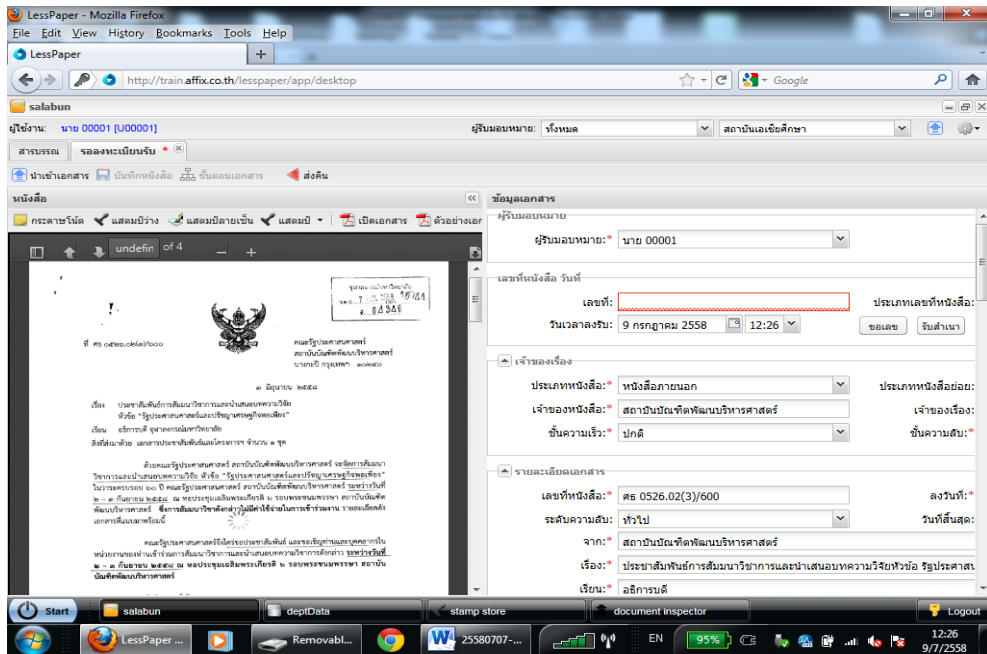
LessPaper - Mozilla Firefox
File Edit View History Bookmarks Tools Help
LessPaper
http://train.affix.co.th/lesspaper/app/desktop
Google
salabun
ผู้ใช้งาน: นาย 00001 [U00001]
ผู้รับมอบหมาย: ทั้งหมด
สถาบันเอเชียศึกษา
สารบรรณ
รอลงทะเบียนรับ *
นำเข้าเอกสาร
บันทึกหนังสือ
ขั้นตอนเอกสาร
ส่งคืน
หนังสือ
กระดาษโน้ต
แสดงบีว่าง
แสดงปิดลายเซ็น
แสดงบี
เปิดเอกสาร
ตัวอย่างเอ
undefin of 4
ที่ ศธ ๐๕๒๖.๐๒(๓)/๖๐๐
คณะรัฐประศาสนศาสตร์
สถาบันบัณฑิตพัฒนบริหารศาสตร์
บางกะปิ กรุงเทพฯ ๑๐๒๔๐
๓ มิถุนายน ๒๕๕๘
เรื่อง ประชาสัมพันธ์การสัมมนาวิชาการและนำเสนอบทความวิจัย หัวข้อ "รัฐประศาสนศาสตร์และปรัชญาเศรษฐกิจพอเพียง"
เรียน อธิการบดี จุฬาลงกรณ์มหาวิทยาลัย
สิ่งที่ส่งมาด้วย เอกสารประชาสัมพันธ์และโครงการ จำนวน ๑ ชุด
ด้วยคณะรัฐประศาสนศาสตร์ สถาบันบัณฑิตพัฒนบริหารศาสตร์ จะจัดการสัมมนาวิชาการและนำเสนอบทความวิจัย หัวข้อ "รัฐประศาสนศาสตร์และปรัชญาเศรษฐกิจพอเพียง" ในวาระครบรอบ ๖๐ ปี คณะรัฐประศาสนศาสตร์ สถาบันบัณฑิตพัฒนบริหารศาสตร์ ระหว่างวันที่ ๒ - ๓ กันยายน ๒๕๕๘ ณ หอประชุมเฉลิมพระเกียรติ ๒ รอบพระชนมพรรษา สถาบันบัณฑิตพัฒนบริหารศาสตร์ ซึ่งการสัมมนาวิชาการดังกล่าวไม่มีค่าใช้จ่ายในการเข้าร่วมงาน รายละเอียดดังเอกสารที่แนบมาพร้อมนี้
คณะรัฐประศาสนศาสตร์จึงใคร่ขอประชาสัมพันธ์ และขอเชิญท่านและบุคลากรในหน่วยงานของท่านเข้าร่วมการสัมมนาวิชาการและนำเสนอบทความวิจัยดังกล่าว ระหว่างวันที่ ๒ - ๓ กันยายน ๒๕๕๘ ณ หอประชุมเฉลิมพระเกียรติ ๒ รอบพระชนมพรรษา สถาบันบัณฑิตพัฒนบริหารศาสตร์
ข้อมูลเอกสาร
ผู้รับมอบหมาย
ผู้รับมอบหมาย:* นาย 00001
เลขที่หนังสือ วันที่
เลขที่:
ประเภทเลขที่หนังสือ:
วันเวลาลงรับ:* 9 กรกฎาคม 2558 12:26
ขอเลข
รับสำเนา
เจ้าของเรื่อง
ประเภทหนังสือ:* หนังสือภายนอก
ประเภทหนังสือย่อย:
เจ้าของหนังสือ:* สถาบันบัณฑิตพัฒนบริหารศาสตร์
เจ้าของเรื่อง:
ชั้นความเร็ว:* ปกติ
ชั้นความลับ:*
รายละเอียดเอกสาร
เลขที่หนังสือ:* ศธ 0526.02(3)/600
ลงวันที่:*
ระดับความลับ:* ทั่วไป
วันที่สิ้นสุด:
จาก:* สถาบันบัณฑิตพัฒนบริหารศาสตร์
เรื่อง:* ประชาสัมพันธ์การสัมมนาวิชาการและนำเสนอบทความวิจัยหัวข้อ รัฐประศาส
เรียน:* อธิการบดี
Start
salabun
deptData
stamp store
document inspector
Logout
LessPaper ...
Removabl...
25580707-...
EN
95%
12:26
9/7/2558